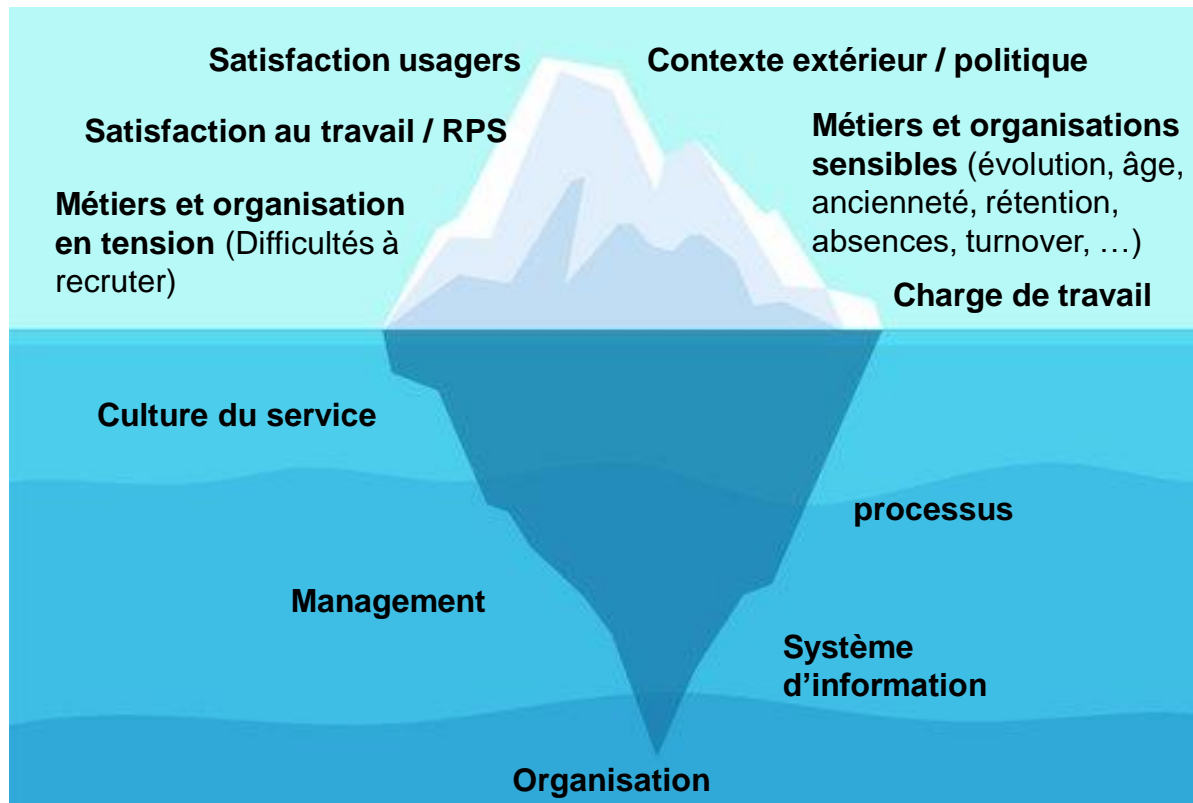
Satisfaction usagers

Contexte extérieur / politique

Satisfaction au travail / RPS

Métiers et organisations sensibles (évolution, âge, ancienneté, rétention, absences, turnover, …)

Métiers et organisation en tension (Difficultés à recruter)

Charge de travail

Culture du service

processus

Management

Système d’information

Organisation